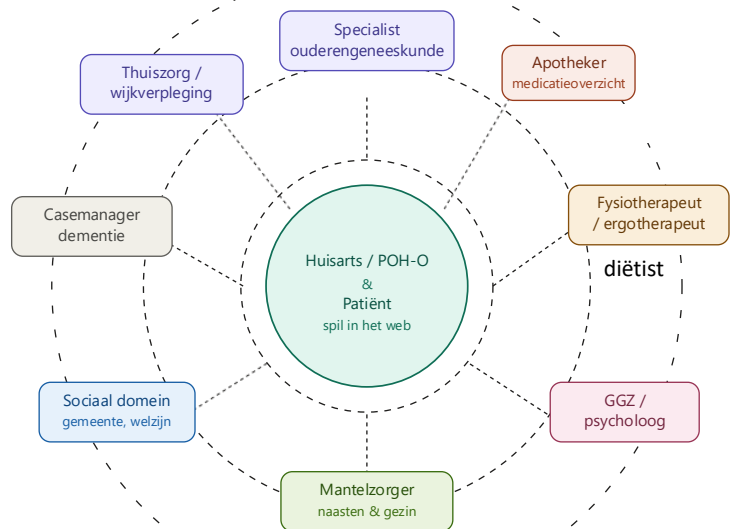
Specialist ouderengeneeskunde

Thuiszorg / wijkverpleging

Apotheker
medicatieoverzicht

Casemanager dementie

Fysiotherapeut / ergotherapeut

diëtist

Huisarts / POH-O
&
Patiënt
spil in het web

Sociaal domein
gemeente, welzijn

GGZ / psycholoog

Mantelzorger
naasten & gezin